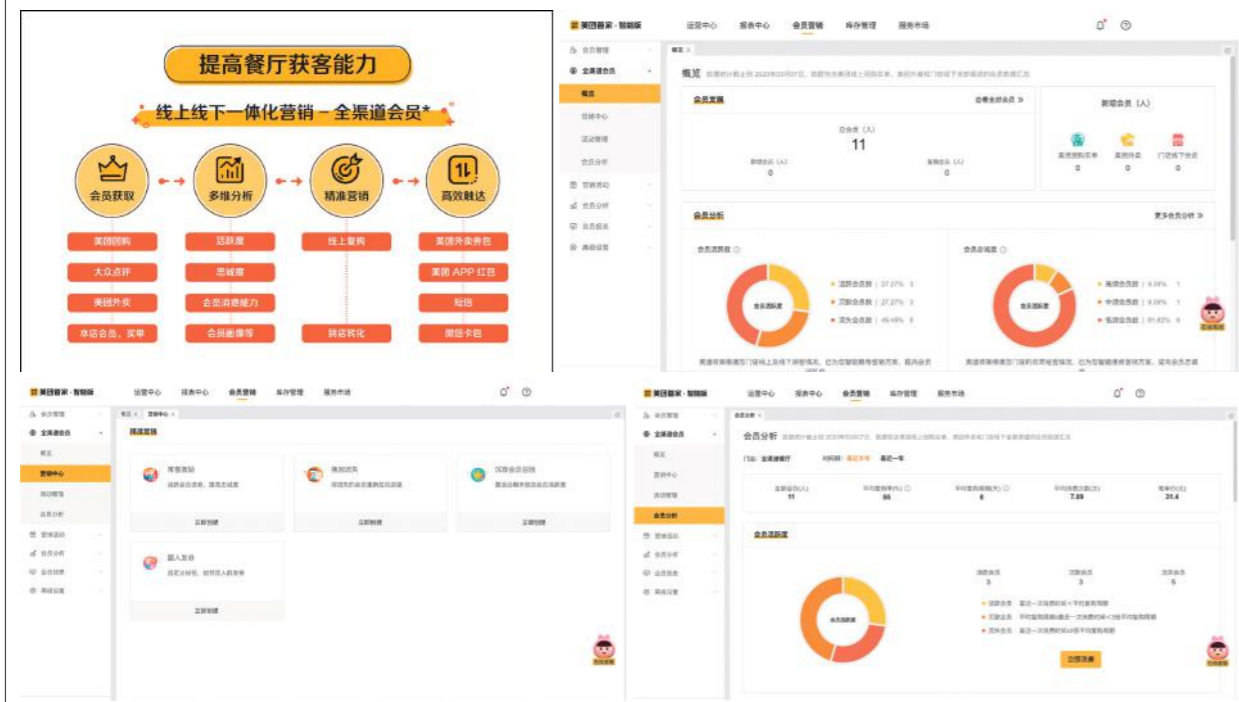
提高餐厅获客能力

线上线下一体化营销 – 全渠道会员*

会员获取
多维分析
精准营销
高效触达

美团团购
大众点评
美团外卖
本店会员、买单

活跃度
忠诚度
会员消费能力
会员画像等

线上复购
转店转化

美团外卖券包
美团 APP 红包
短信
微信卡包

美团管家 · 智能版
运营中心 报表中心 会员营销 库存管理 服务市场

会员管理
全渠道会员
概览
营销中心
活动管理
会员分析
营销活动
会员分析
会员权益
高级设置

概览
会员发展
会员总数（人）
11
新增会员（人）
0
复购会员（人）
0
新增会员（人）
美团团购买单
美团外卖
门店线下会员
0 0 0
会员分析
更多会员分析 »
会员活跃度
活跃会员数 | 27.27% 3
沉默会员数 | 27.27% 3
流失会员数 | 45.45% 5
会员忠诚度
高频会员数 | 9.09% 1
中频会员数 | 9.09% 1
低频会员数 | 81.82% 9

美团管家 · 智能版
运营中心 报表中心 会员营销 库存管理 服务市场
精准营销
常客激励
流失挽回
沉睡会员召回
圈人发券
立即创建
立即创建
立即创建
立即创建

美团管家 · 智能版
运营中心 报表中心 会员营销 库存管理 服务市场
会员分析
门店：全渠道餐厅
近30天 近一年
全部会员(人)
11
平均复购率(%)
55
平均复购周期(天)
6
平均消费次数(次)
7.09
客单价(元)
31.4
会员活跃度
活跃会员
3
沉默会员
3
流失会员
5
立即流通